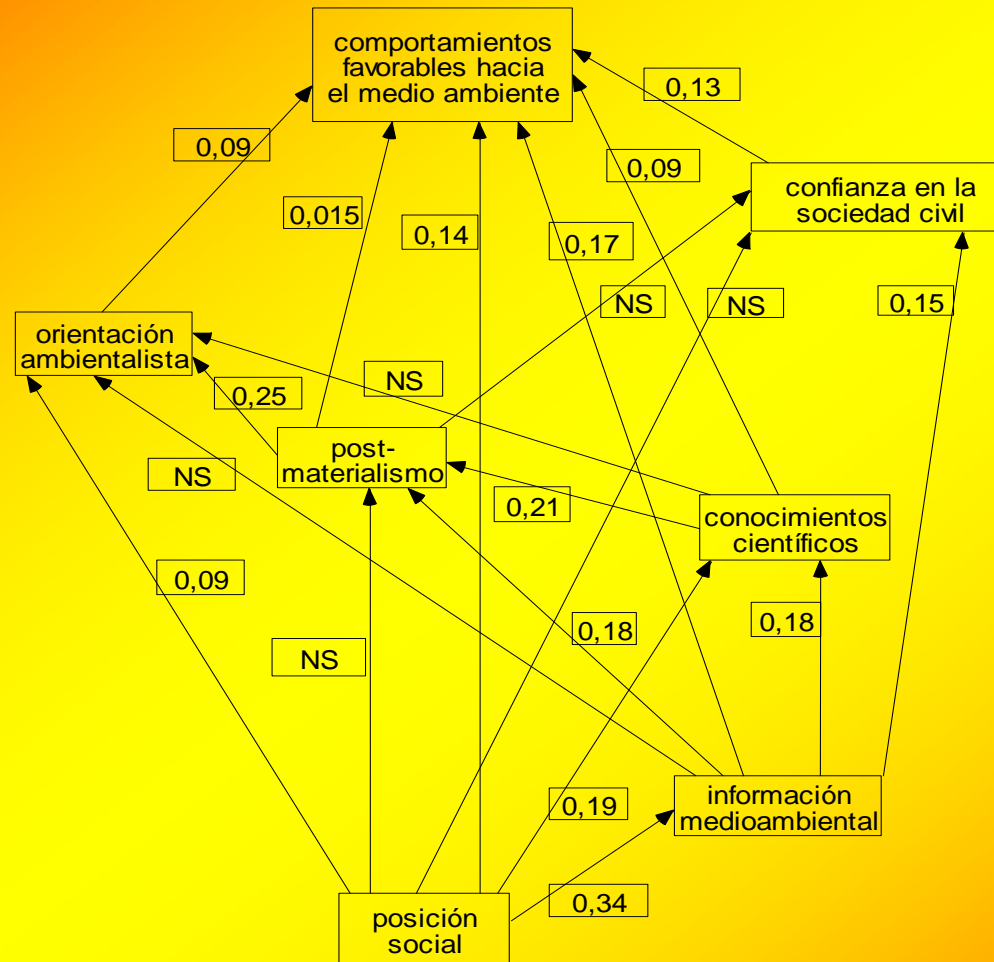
comportamientos favorables hacia el medio ambiente

0,13

0,09

0,09

confianza en la sociedad civil

0,015

0,14

0,17

NS

NS

0,15

orientación ambientalista

NS

0,25

post-materialismo

NS

0,21

conocimientos científicos

0,09

0,18

0,18

NS

0,19

información medioambiental

0,34

posición social